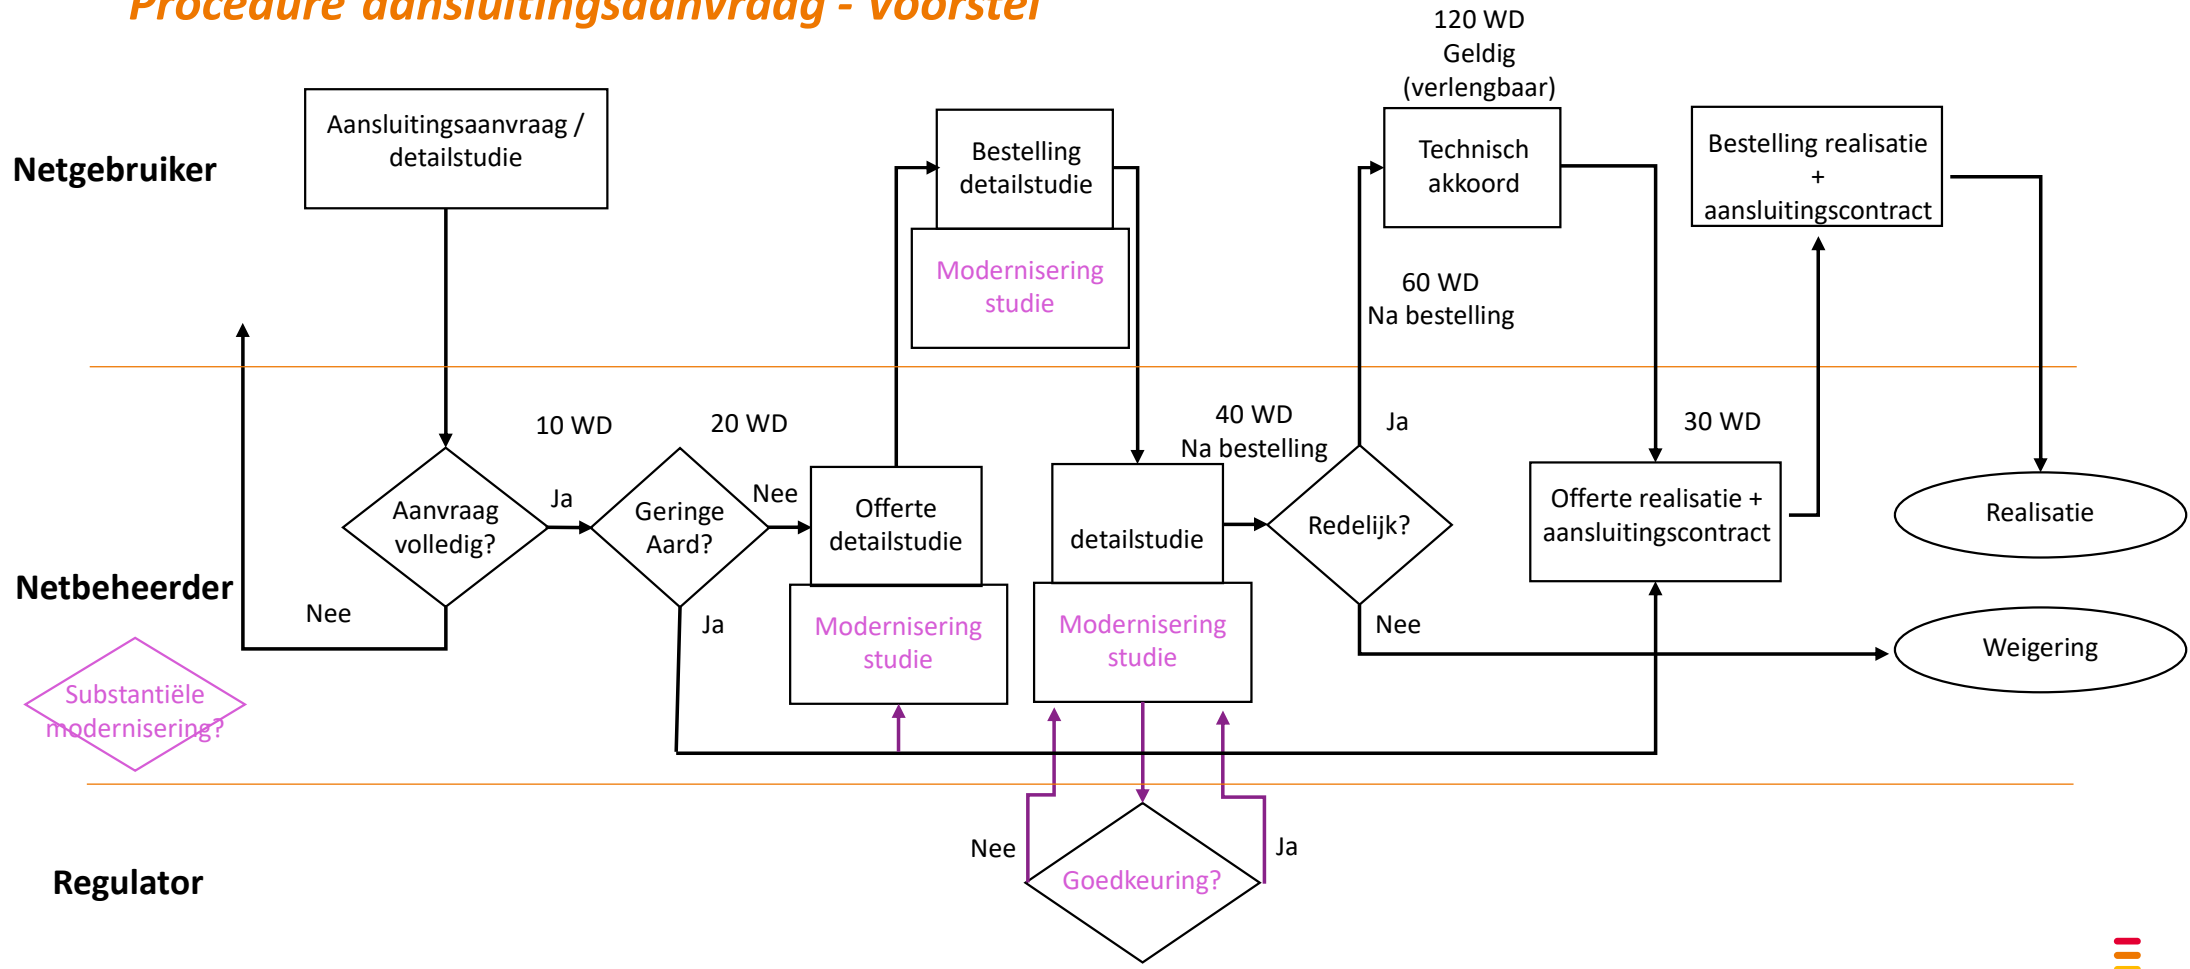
Procedure aansluitingsaanvraag - voorstel

Netgebruiker

Netbeheerder

Regulator

Aansluitingsaanvraag / detailstudie

Aanvraag volledig?

Nee

Ja

10 WD

Geringe Aard?

20 WD

Nee

Ja

Offerte detailstudie

Modernisering studie

Bestelling detailstudie

Modernisering studie

detailstudie

Modernisering studie

40 WD Na bestelling

Redelijk?

Ja

Nee

120 WD Geldig (verlengbaar)

Technisch akkoord

60 WD Na bestelling

Offerte realisatie + aansluitingscontract

30 WD

Bestelling realisatie + aansluitingscontract

Realisatie

Weigering

Substantiële modernisering?

Nee

Goedkeuring?

Ja